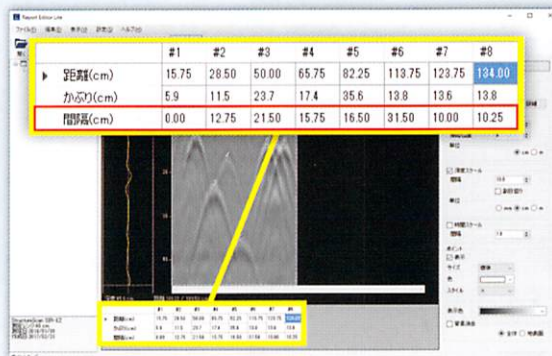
Report Editor Lite

ファイル(F) 編集(E) 表示(V) 設定(S) ヘルプ(H)

|  | #1 | #2 | #3 | #4 | #5 | #6 | #7 | #8 |
|---|---|---|---|---|---|---|---|---|
| ▶ 距離(cm) | 15.75 | 28.50 | 50.00 | 65.75 | 82.25 | 113.75 | 123.75 | 134.00 |
| かぶり(cm) | 5.9 | 11.5 | 23.7 | 17.4 | 35.6 | 13.8 | 13.6 | 13.8 |
| 間隔(cm) | 0.00 | 12.75 | 21.50 | 15.75 | 16.50 | 31.50 | 10.00 | 10.25 |

|  | #1 | #2 | #3 | #4 | #5 | #6 | #7 | #8 |
|---|---|---|---|---|---|---|---|---|
| ▶ 距離(cm) | 15.75 | 28.50 | 50.00 | 65.75 | 82.25 | 113.75 | 123.75 | 134.00 |
| かぶり(cm) | 5.9 | 11.5 | 23.7 | 17.4 | 35.6 | 13.8 | 13.6 | 13.8 |
| 間隔(cm) | 0.00 | 12.75 | 21.50 | 15.75 | 16.50 | 31.50 | 10.00 | 10.25 |

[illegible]